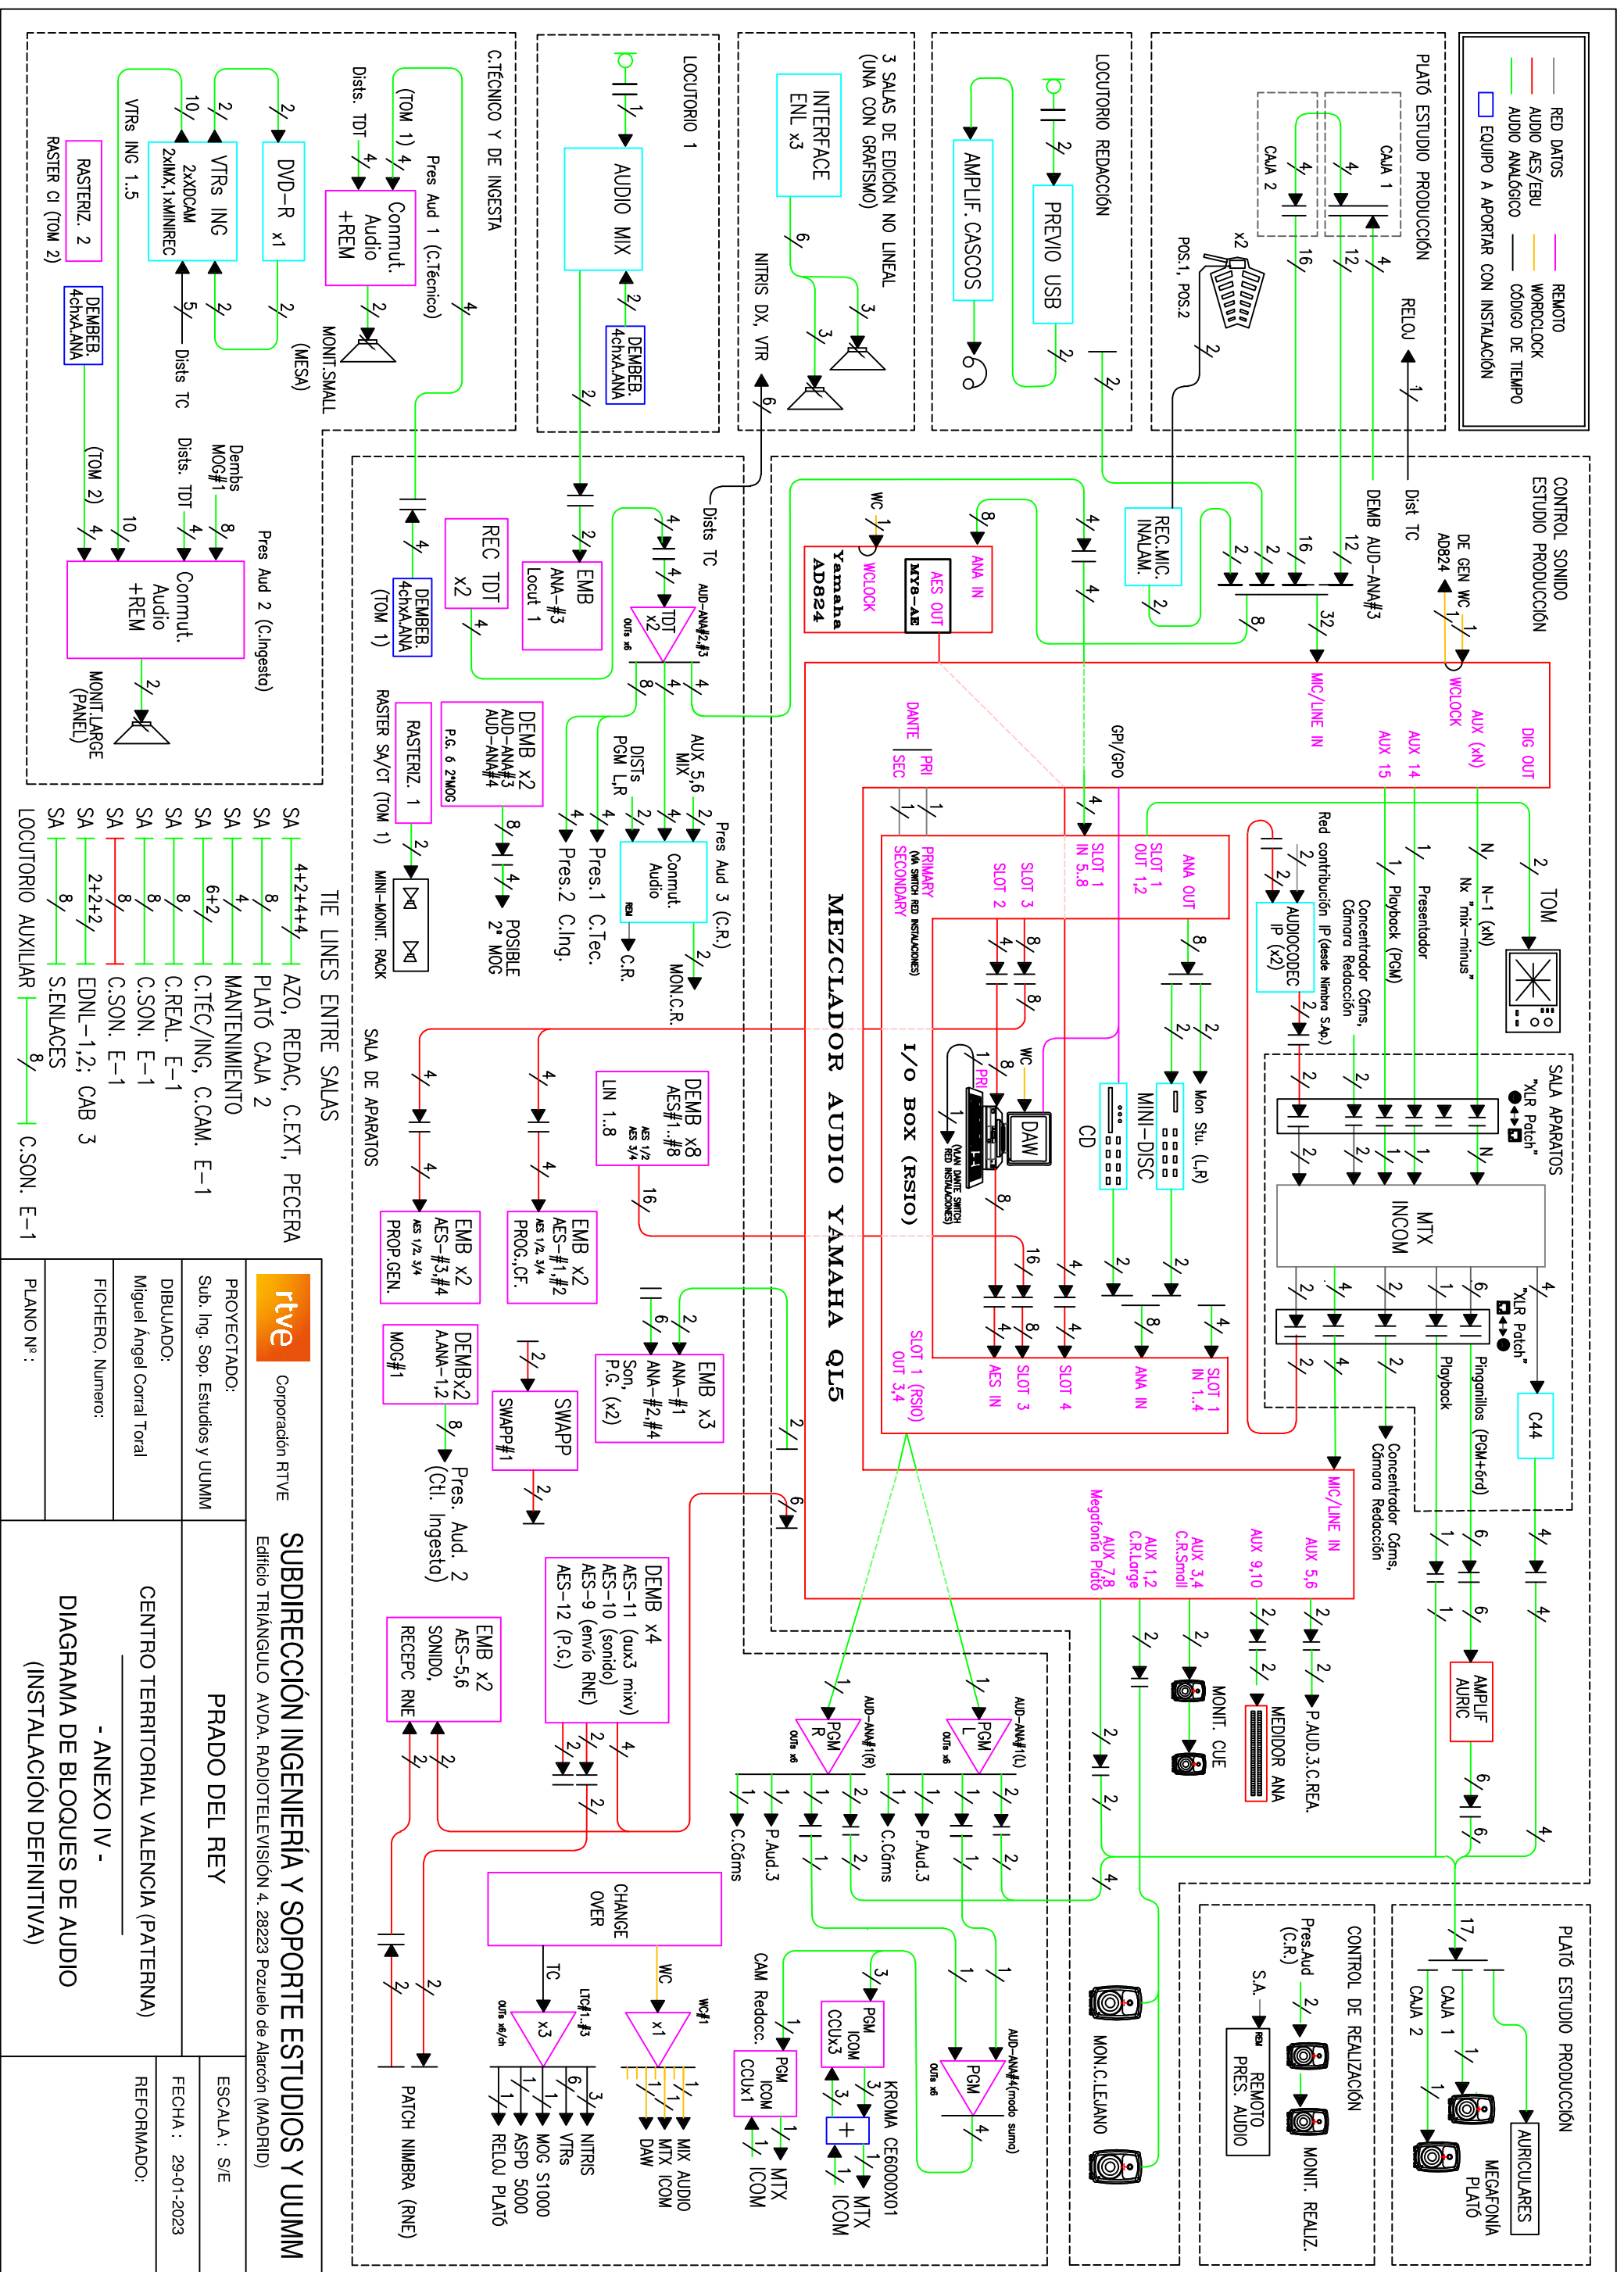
RED DATOS
AUDIO AES/EBU
AUDIO ANALÓGICO
EQUIPO A APORTAR CON INSTALACIÓN
REMOTO
WORDCLOCK
CÓDIGO DE TIEMPO

PLATÓ ESTUDIO PRODUCCIÓN
CAJA 1
CAJA 2
POS.1, POS.2
x2
RELOJ

LOCUTORIO REDACCIÓN
PREVIO USB
AMPLIF. CASCOS

3 SALAS DE EDICIÓN NO LINEAL (UNA CON GRAFISMO)
INTERFACE ENL x3
NITRIS DX, VTR

LOCUTORIO 1
AUDIO MIX
DEMBEB. 4chxA.ANA

C.TÉCNICO Y DE INGESTA
Pres Aud 1 (C.Técnico)
(TOM 1)
Dists. TDT
Commut. Audio +REM
MONIT.SMALL (MESA)
DVD-R x1
VTRs ING 2xXDCAM 2xIMX,1xMINIREC
VTRs ING 1..5
Dists TC
RASTERIZ. 2
RASTER CI (TOM 2)
DEMBEB. 4chxA.ANA
(TOM 2)
Dists. TDT
Dembs MOG#1
Pres Aud 2 (C.Ingesta)
Commut. Audio +REM
MONIT.LARGE (PANEL)

CONTROL SONIDO ESTUDIO PRODUCCIÓN
DE GEN WC AD824
Dist TC
DEMB AUD-ANA#3
REC.MIC. INALAM.
ANA IN
AES OUT
MY8-AE
WCLOCK
Yamaha AD824
Dists TC
EMB ANA-#3 Locut 1
REC TDT x2
TDT x2
AUD-ANA#2,#3
OUTs x6
DEMBEB. 4chxA.ANA (TOM 1)

MIC/LINE IN
WCLOCK
AUX (xN)
DIG OUT
AUX 14
AUX 15
DANTE
PRI
SEC
GPI/GPO
AUX 5,6 MIX
DISTs PGM L,R
Pres Aud 3 (C.R.)
Commut. Audio
REM
C.R.
MON.C.R.
Pres.1 C.Tec.
Pres.2 C.Ing.
DEMB x2 AUD-ANA#3 AUD-ANA#4
P.G. 6 2ºMOG
POSIBLE 2º MOG
RASTERIZ. 1
RASTER SA/CT (TOM 1)
MINI-MONIT. RACK

MEZCLADOR AUDIO YAMAHA QL5
I/O BOX (RSIO)
SLOT 1 IN 5..8
SLOT 1 OUT 1,2
ANA OUT
SLOT 3
SLOT 2
PRIMARY SECONDARY
(VIA SWITCH RED INSTALACIONES)
DAW
PRI
WC
(VLAN DANTE SWITCH RED INSTALACIONES)
CD
MINI-DISC
Mon Stu. (L,R)
SLOT 1 IN 1..4
ANA IN
SLOT 4
SLOT 3
AES IN
SLOT 1 (RSIO) OUT 3,4

Red contribución IP (desde Nimbra S.Ap.)
AUDIOCODEC IP (x2)
Concentrador Cáms. Cámara Redacción
Playback (PGM)
Presentador
N-1 (xN) Nx "mix-minus"
TOM

SALA APARATOS
"XLR Patch"
MTX INCOM
"XLR Patch"
C44
Pinganillos (PGM+órd)
Playback
Concentrador Cáms. Cámara Redacción
MIC/LINE IN
AUX 5,6
AUX 9,10
AUX 3,4 C.R.Small
AUX 1,2 C.R.Large
AUX 7,8 Megafonía Plató
AMPLIF AURIC
P.AUD.3.C.REA.
MEDIDOR ANA
MONIT. CUE

TIE LINES ENTRE SALAS
SA 4+2+4+4 AZO, REDAC, C.EXT, PECERA
SA 8 PLATÓ CAJA 2
SA 4 MANTENIMIENTO
SA 6+2 C.TÉC/ING, C.CAM. E-1
SA 8 C.REAL. E-1
SA 8 C.SON. E-1
SA 2+2+2 EDNL-1,2; CAB 3
SA 8 S.ENLACES
LOCUTORIO AUXILIAR 8 C.SON. E-1

SALA DE APARATOS
DEMB x8 AES#1..#8 AES 1/2 AES 3/4 LIN 1..8
EMB x2 AES-#3,#4 AES 1/2, 3/4 PROP.GEN.
EMB x2 AES-#1,#2 AES 1/2, 3/4 PROG.,CF.
DEMBx2 A.ANA-1,2 MOG#1
SWAPP SWAPP#1
EMB x3 ANA-#1 ANA-#2,#4 Son, P.G. (x2)
Pres. Aud. 2 (Ctl. Ingesta)
DEMB x4 AES-11 (aux3 mixv) AES-10 (sonido) AES-9 (envío RNE) AES-12 (P.G.)
EMB x2 AES-5,6 SONIDO, RECEPC RNE
PGM R
AUD-ANA#1(R)
OUTs x6
PGM L
AUD-ANA#1(L)
OUTs x6
C.Cáms
P.Aud.3
C.Cáms
P.Aud.3
CHANGE OVER
TC
WC
x3
LTC#1..#3
OUTs x6/ch
x1
WC#1
NITRIS VTRs MOG S1000 ASPD 5000 RELOJ PLATÓ
MIX AUDIO MTX ICOM DAW
PATCH NIMBRA (RNE)
CAM Redacc.
PGM ICOM CCUx1
MTX ICOM
PGM ICOM CCUx3
KROMA CE6000X01
MTX ICOM
PGM
AUD-ANA#4(modo suma)
OUTs x6
MON.C.LEJANO

CONTROL DE REALIZACIÓN
Pres.Aud (C.R.)
S.A.
REM
REMOTO PRES. AUDIO
MONIT. REALIZ.

PLATÓ ESTUDIO PRODUCCIÓN
CAJA 1
CAJA 2
AURICULARES
MEGAFONÍA PLATÓ

rtve
Corporación RTVE
SUBDIRECCIÓN INGENIERÍA Y SOPORTE ESTUDIOS Y UUMM
Edificio TRIÁNGULO AVDA. RADIOTELEVISIÓN 4, 28223 Pozuelo de Alarcón (MADRID)
PROYECTADO: Sub. Ing. Sop. Estudios y UUMM
DIBUJADO: Miguel Ángel Corral Toral
FICHERO, Numero:
PLANO Nº:
PRADO DEL REY
CENTRO TERRITORIAL VALENCIA (PATERNA)
- ANEXO IV -
DIAGRAMA DE BLOQUES DE AUDIO
(INSTALACIÓN DEFINITIVA)
ESCALA: S/E
FECHA: 29-01-2023
REFORMADO: